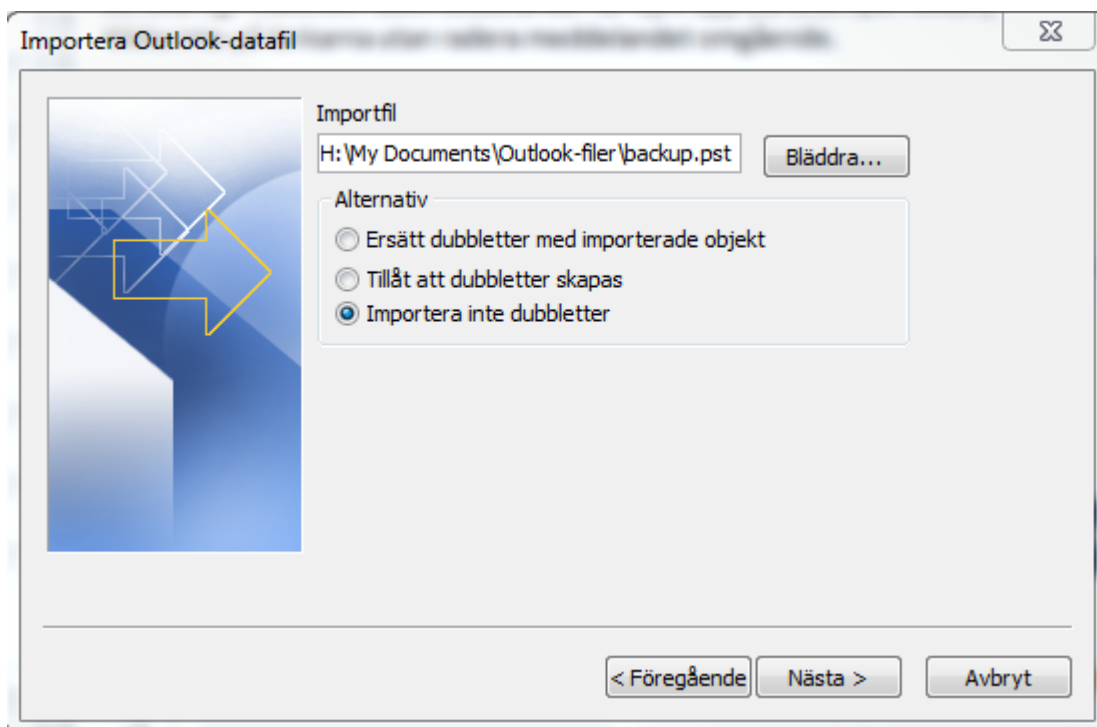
Importera Outlook-datafil

Importfil

H:\My Documents\Outlook-filer\backup.pst

Bläddra...

Alternativ

Ersätt dubbletter med importerade objekt

Tillåt att dubbletter skapas

Importera inte dubbletter

< Föregående

Nästa >

Avbryt